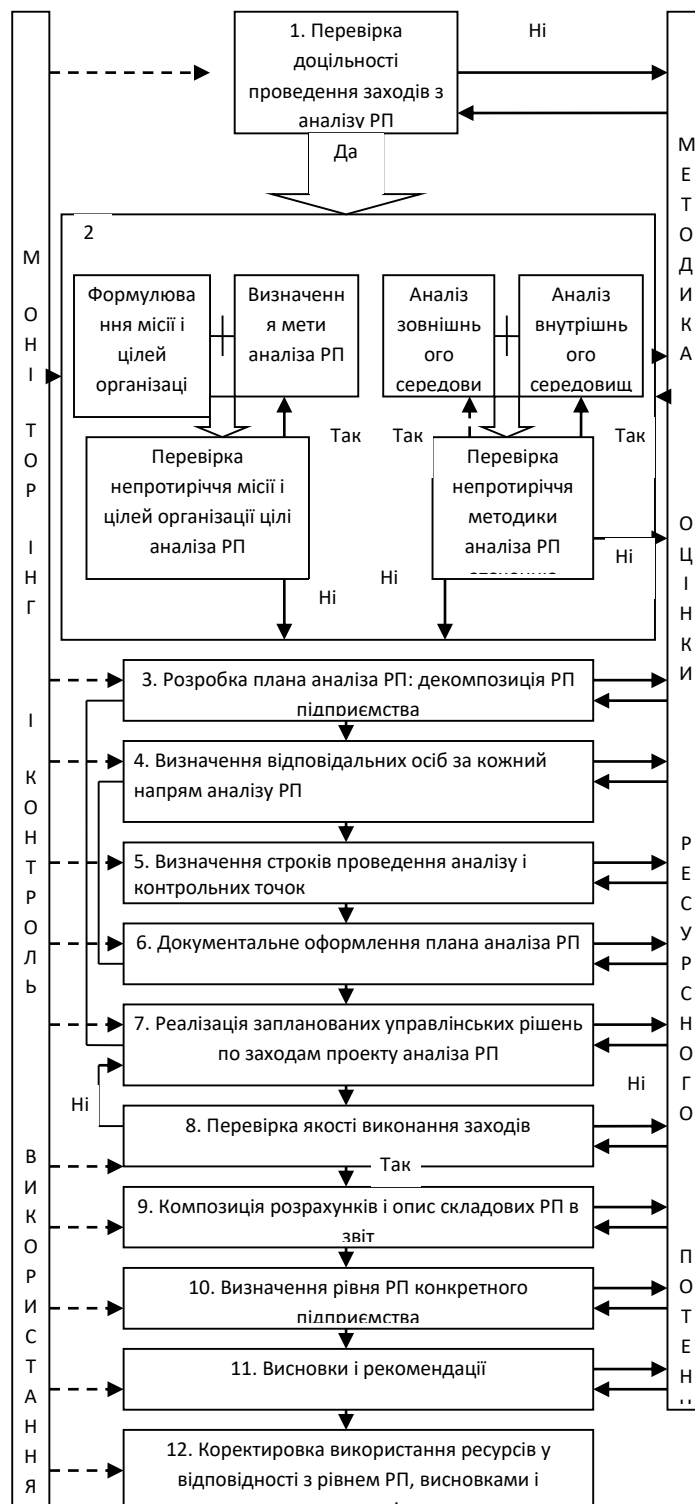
1. Перевірка доцільності проведення заходів з аналізу РП

Ні

Да

2

Формулювання місії і цілей організаці

Визначення мети аналіза РП

Аналіз зовнішнього середови

Аналіз внутрішнього середовищ

Так

Так

Так

Перевірка непротиріччя місії і цілей організації цілі аналіза РП

Перевірка непротиріччя методики аналіза РП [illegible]

Ні

Ні

Ні

3. Розробка плана аналіза РП: декомпозиція РП підприємства

4. Визначення відповідальних осіб за кожний напрям аналізу РП

5. Визначення строків проведення аналізу і контрольних точок

6. Документальне оформлення плана аналіза РП

7. Реалізація запланованих управлінських рішень по заходам проекту аналіза РП

Ні

Ні

8. Перевірка якості виконання заходів

Так

9. Композиція розрахунків і опис складових РП в звіт

10. Визначення рівня РП конкретного підприємства

11. Висновки і рекомендації

12. Коректировка використання ресурсів у відповідності з рівнем РП, висновками і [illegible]

М О Н І Т О Р І Н Г І К О Н Т Р О Л Ь В И К О Р И С Т А Н Н Я

М Е Т О Д И К А

О Ц І Н К И

Р Е С У Р С Н О Г О

П О Т Е Н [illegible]